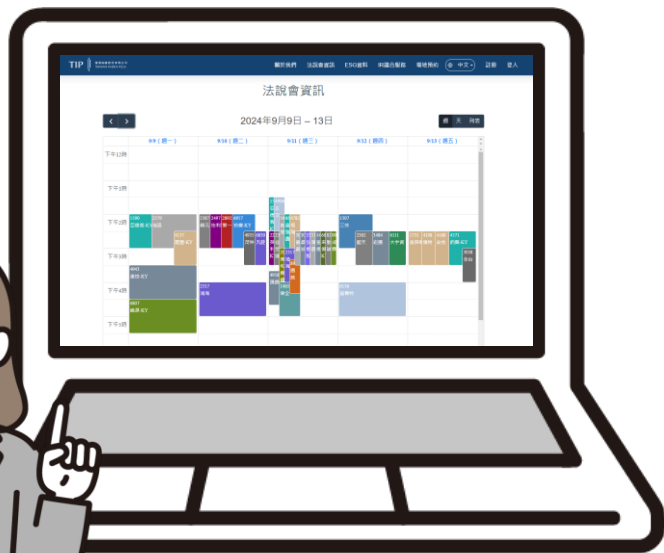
TIP

關於我們　法說會資訊　ESG資料　IR議合服務　場地預約　中文　註冊　登入

法說會資訊

2024年9月9日 – 13日

週　天　列表

9/9（週一）　9/10（週二）　9/11（週三）　9/12（週四）　9/13（週五）

下午12時

下午1時

下午2時

下午3時

下午4時

下午5時

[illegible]